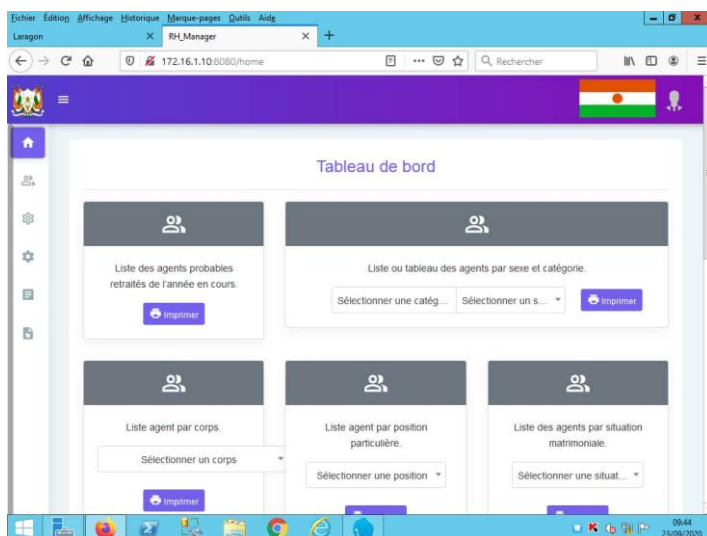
Fichier Édition Affichage Historique Marque-pages Outils Aide

Laragon

RH_Manager

172.16.1.10:8080/home

Rechercher

Tableau de bord

Liste des agents probables retraités de l'année en cours.

Imprimer

Liste ou tableau des agents par sexe et catégorie.

Sélectionner une catég...

Sélectionner un s...

Imprimer

Liste agent par corps.

Sélectionner un corps

Imprimer

Liste agent par position particulière.

Sélectionner une position

Liste des agents par situation matrimoniale.

Sélectionner une situat...

09:44
23/09/2020